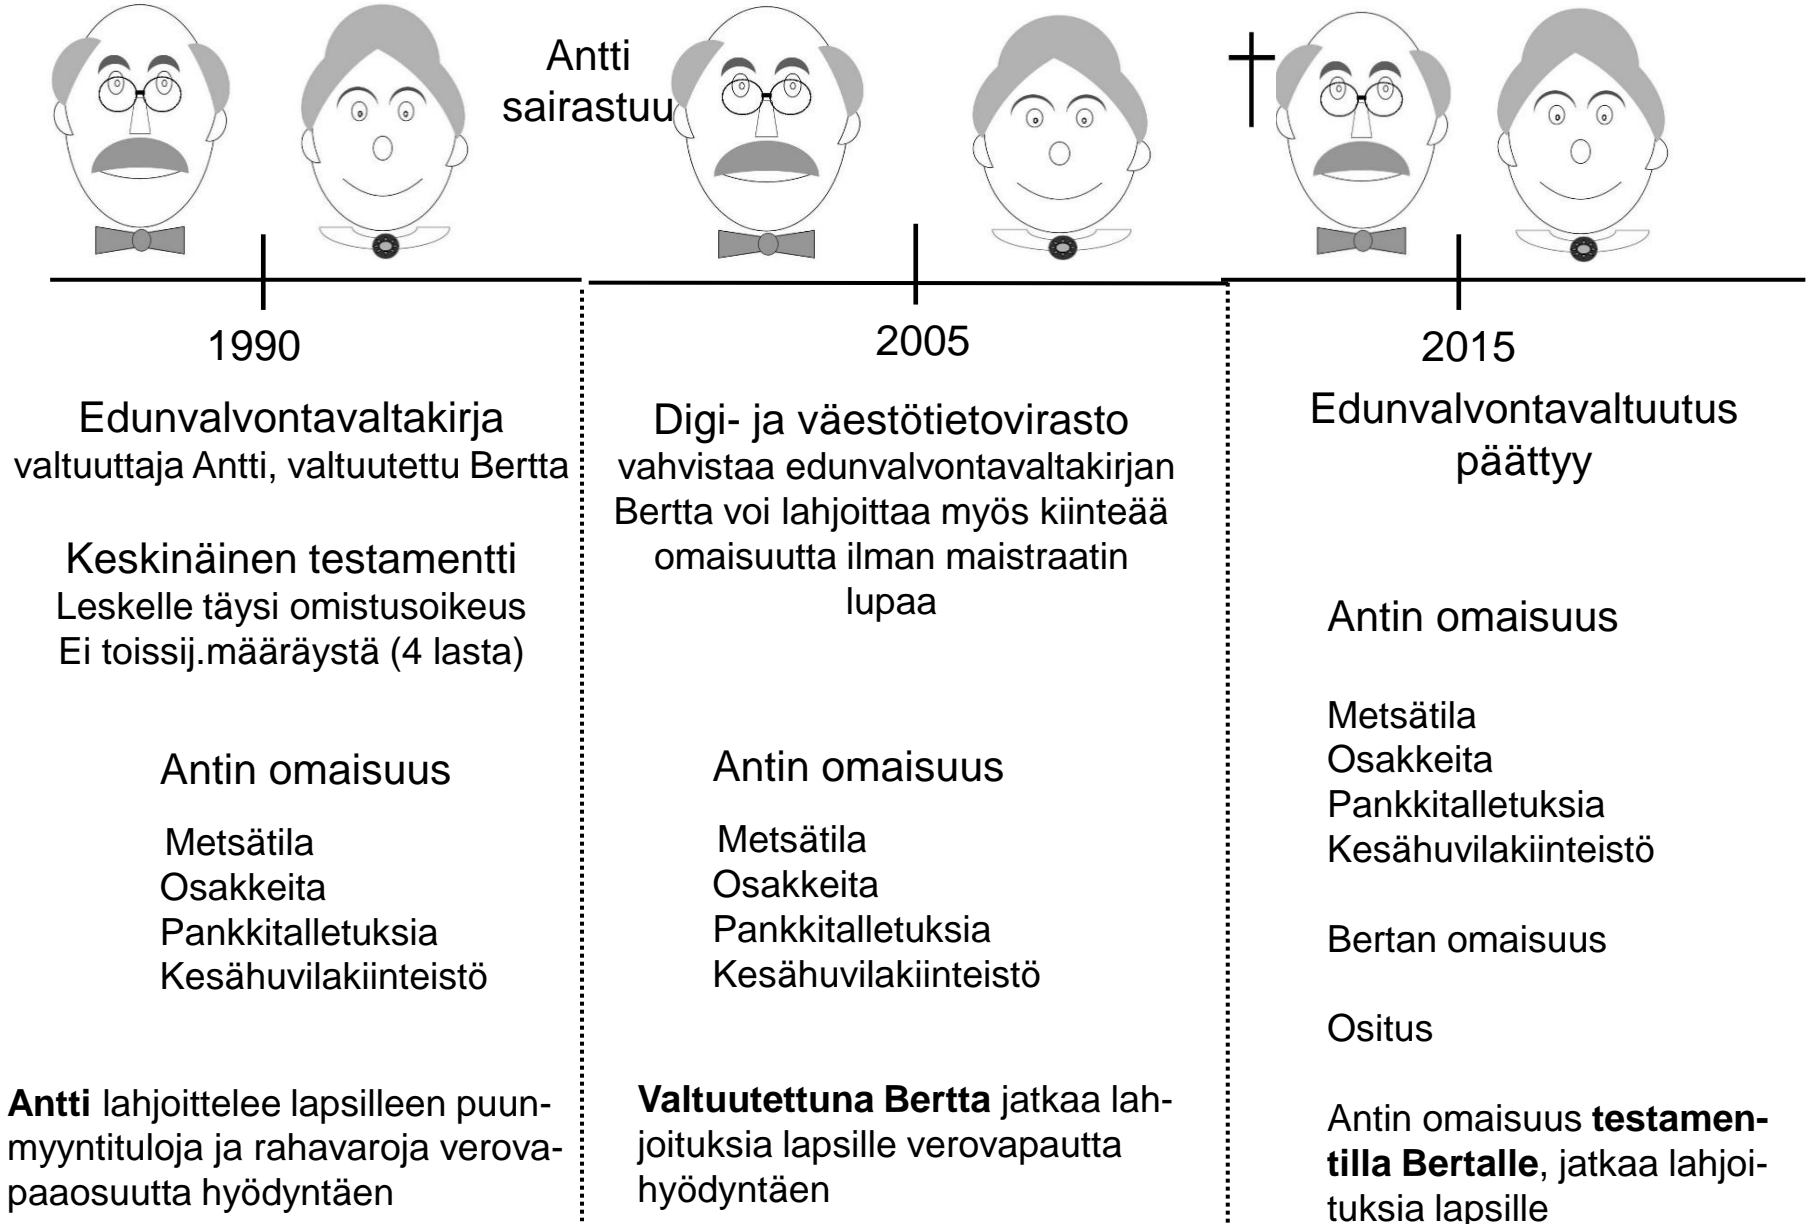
Antti sairastuu

1990

Edunvalvontavaltakirja
valtuuttaja Antti, valtuutettu Bertta

Keskinäinen testamentti
Leskelle täysi omistusoikeus
Ei toissij.määräystä (4 lasta)

Antin omaisuus

Metsätila
Osakkeita
Pankkitalletuksia
Kesähuvilakiinteistö

**Antti** lahjoittelee lapsilleen puunmyyntituloja ja rahavaroja verovapaaosuutta hyödyntäen

2005

Digi- ja väestötietovirasto vahvistaa edunvalvontavaltakirjan
Bertta voi lahjoittaa myös kiinteää omaisuutta ilman maistraatin lupaa

Antin omaisuus

Metsätila
Osakkeita
Pankkitalletuksia
Kesähuvilakiinteistö

**Valtuutettuna Bertta** jatkaa lahjoituksia lapsille verovapautta hyödyntäen

2015

Edunvalvontavaltuutus päättyy

Antin omaisuus

Metsätila
Osakkeita
Pankkitalletuksia
Kesähuvilakiinteistö

Bertan omaisuus

Ositus

Antin omaisuus **testamentilla Bertalle**, jatkaa lahjoituksia lapsille